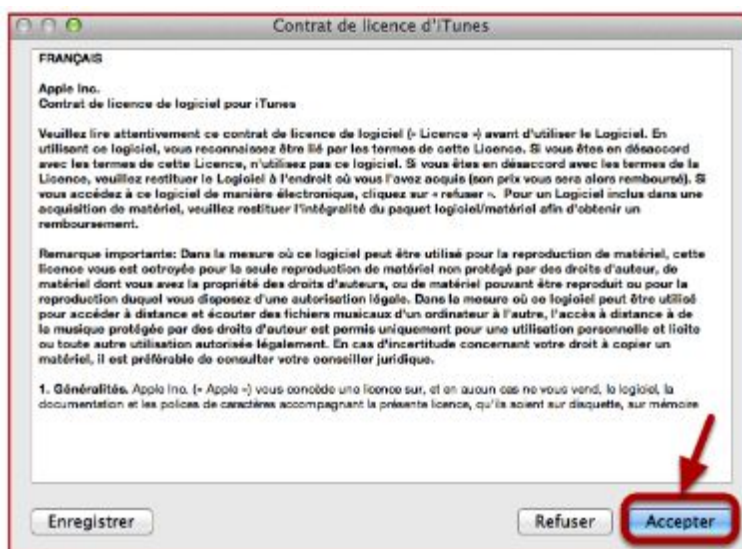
Contrat de licence d'iTunes

FRANÇAIS

Apple Inc.
Contrat de licence de logiciel pour iTunes

Veuillez lire attentivement ce contrat de licence de logiciel (« Licence ») avant d'utiliser le Logiciel. En utilisant ce logiciel, vous reconnaissez être lié par les termes de cette Licence. Si vous êtes en désaccord avec les termes de cette Licence, n'utilisez pas ce logiciel. Si vous êtes en désaccord avec les termes de la Licence, veuillez restituer le Logiciel à l'endroit où vous l'avez acquis (son prix vous sera alors remboursé). Si vous accédez à ce logiciel de manière électronique, cliquez sur « refuser ». Pour un Logiciel inclus dans une acquisition de matériel, veuillez restituer l'intégralité du paquet logiciel/matériel afin d'obtenir un remboursement.

Remarque importante: Dans la mesure où ce logiciel peut être utilisé pour la reproduction de matériel, cette licence vous est octroyée pour la seule reproduction de matériel non protégé par des droits d'auteur, de matériel dont vous avez la propriété des droits d'auteurs, ou de matériel pouvant être reproduit ou pour la reproduction duquel vous disposez d'une autorisation légale. Dans la mesure où ce logiciel peut être utilisé pour accéder à distance et écouter des fichiers musicaux d'un ordinateur à l'autre, l'accès à distance à de la musique protégée par des droits d'auteur est permis uniquement pour une utilisation personnelle et licite ou toute autre utilisation autorisée légalement. En cas d'incertitude concernant votre droit à copier un matériel, il est préférable de consulter votre conseiller juridique.

1. Généralités. Apple Inc. (« Apple ») vous concède une licence sur, et en aucun cas ne vous vend, le logiciel, la documentation et les polices de caractères accompagnant la présente licence, qu'ils soient sur disquette, sur mémoire

Enregistrer

Refuser

Accepter